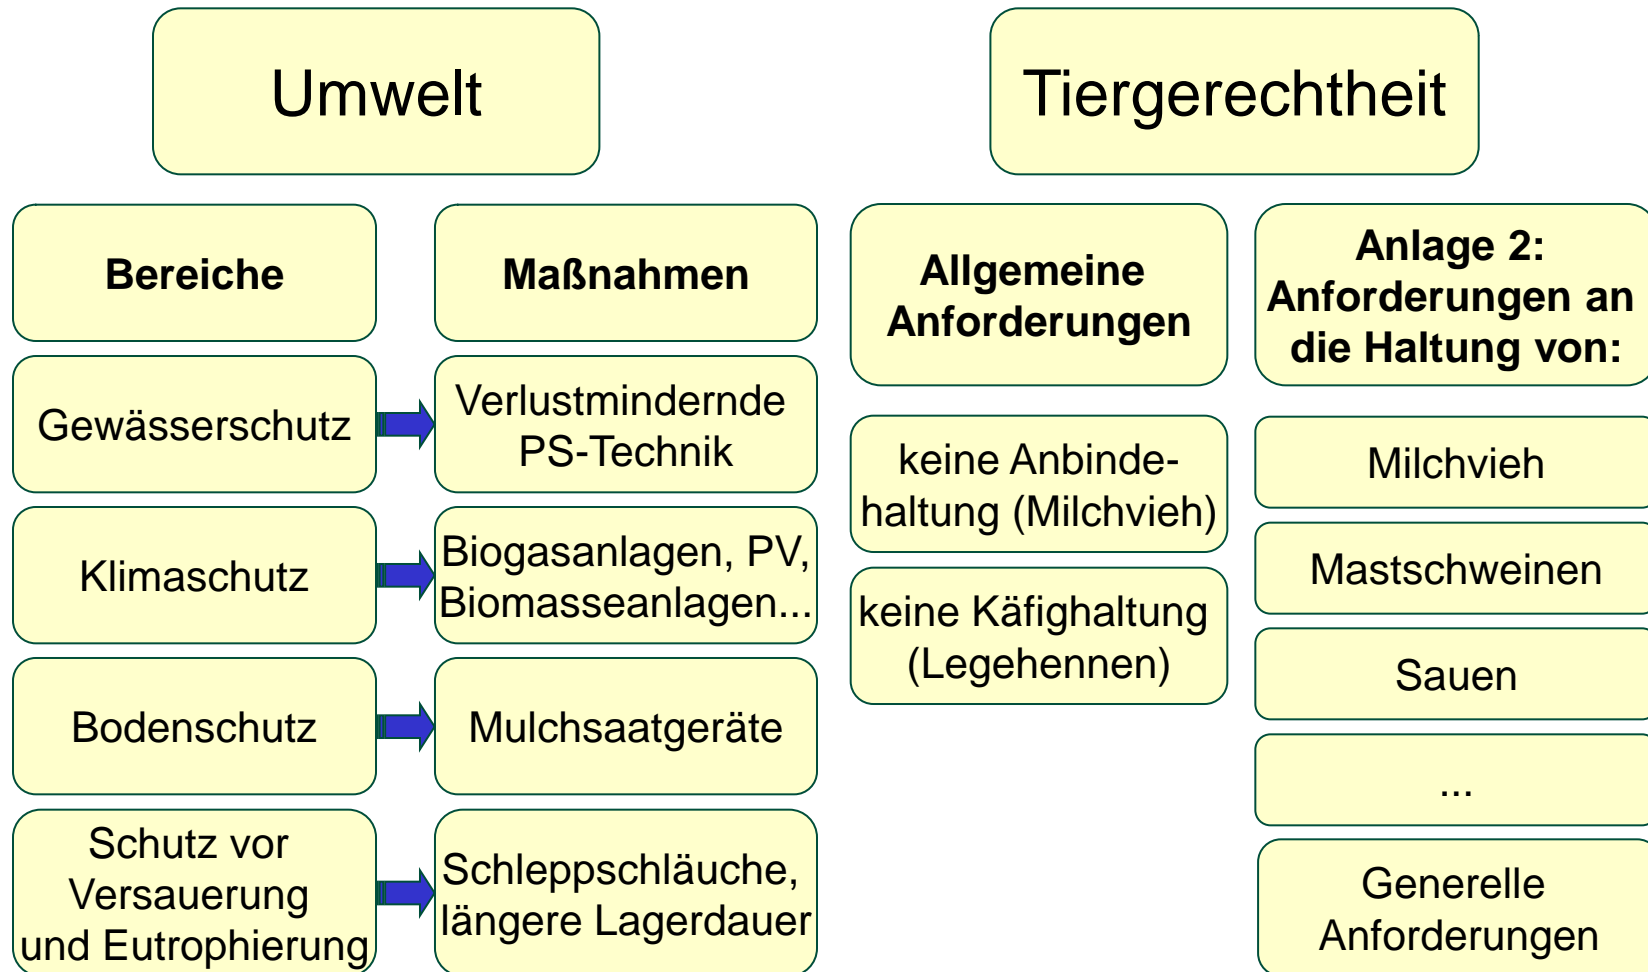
Umwelt

Bereiche

Maßnahmen

Gewässerschutz

Verlustmindernde PS-Technik

Klimaschutz

Biogasanlagen, PV, Biomasseanlagen...

Bodenschutz

Mulchsaatgeräte

Schutz vor Versauerung und Eutrophierung

Schleppschläuche, längere Lagerdauer

Tiergerechtheit

Allgemeine Anforderungen

keine Anbindehaltung (Milchvieh)

keine Käfighaltung (Legehennen)

Anlage 2: Anforderungen an die Haltung von:

Milchvieh

Mastschweinen

Sauen

...

Generelle Anforderungen